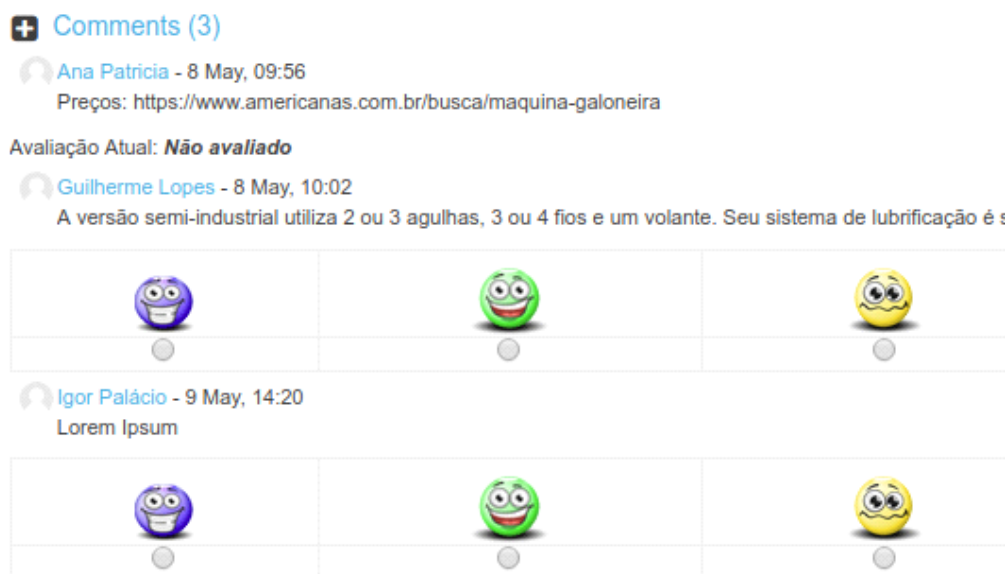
Comments (3)

Ana Patricia - 8 May, 09:56
Preços: https://www.americanas.com.br/busca/maquina-galoneira

Avaliação Atual: ***Não avaliado***

Guilherme Lopes - 8 May, 10:02
A versão semi-industrial utiliza 2 ou 3 agulhas, 3 ou 4 fios e um volante. Seu sistema de lubrificação é s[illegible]

Igor Palácio - 9 May, 14:20
Lorem Ipsum